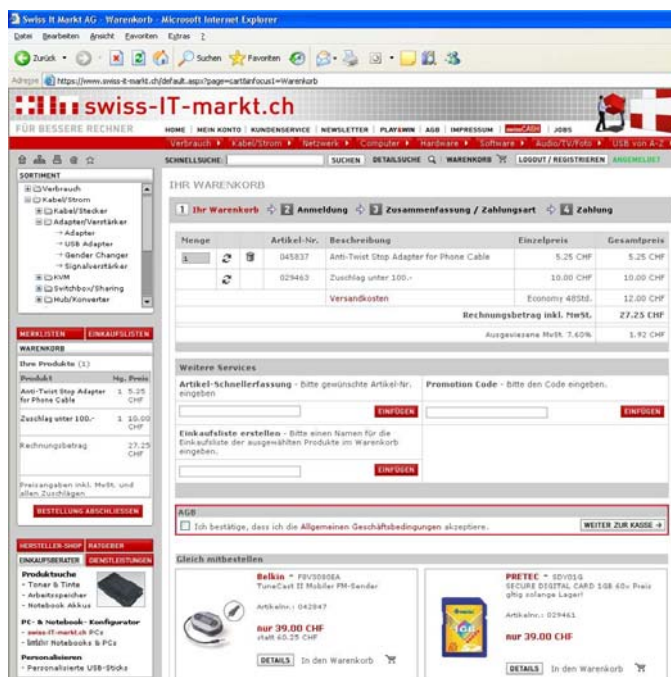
Swiss It Markt AG - Warenkorb - Microsoft Internet Explorer

Datei Bearbeiten Ansicht Favoriten Extras ?

Zurück Suchen Favoriten

Adresse https://www.swiss-it-markt.ch/default.aspx?page=cart&nfocus1=Warenkorb

swiss-IT-markt.ch

FÜR BESSERE RECHNER

HOME | MEIN KONTO | KUNDENSERVICE | NEWSLETTER | PLAY&WIN | AGB | IMPRESSUM | swissCASH | JOBS

Verbrauch ▸ Kabel/Strom ▸ Netzwerk ▸ Computer ▸ Hardware ▸ Software ▸ Audio/TV/Foto ▸ USB von A-Z

SCHNELLSUCHE: SUCHEN DETAILSUCHE WARENKORB LOGOUT / REGISTRIEREN ANGEMELDET

SORTIMENT
Verbrauch
Kabel/Strom
Kabel/Stecker
Adapter/Verstärker
Adapter
USB Adapter
Gender Changer
Signalverstärker
KVM
Switchbox/Sharing
Hub/Konverter

MERKLISTEN EINKAUFSLISTEN

WARENKORB

Ihre Produkte (1)

| Produkt | Mg. | Preis |
|---|---|---|
| Anti-Twist Stop Adapter for Phone Cable | 1 | 5.25 CHF |
| Zuschlag unter 100.- | 1 | 10.00 CHF |
| Rechnungsbetrag | | 27.25 CHF |

Preisangaben inkl. MwSt. und allen Zuschlägen

BESTELLUNG ABSCHLIESSEN

HERSTELLER-SHOP RATGEBER

EINKAUFSBERATER DIENSTLEISTUNGEN

Produktsuche
- Toner & Tinte
- Arbeitsspeicher
- Notebook Akkus

PC- & Notebook- Konfigurator
- swiss-IT-markt.ch PCs
- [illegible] Notebooks & PCs

Personalisieren
- Personalisierte USB-Sticks

IHR WARENKORB

1 Ihr Warenkorb ⇨ 2 Anmeldung ⇨ 3 Zusammenfassung / Zahlungsart ⇨ 4 Zahlung

| Menge | | | Artikel-Nr. | Beschreibung | Einzelpreis | Gesamtpreis |
|---|---|---|---|---|---|---|
| 1 | | | 045837 | Anti-Twist Stop Adapter for Phone Cable | 5.25 CHF | 5.25 CHF |
| | | | 029463 | Zuschlag unter 100.- | 10.00 CHF | 10.00 CHF |
| | | | | Versandkosten | Economy 48Std. | 12.00 CHF |
| | | | | | Rechnungsbetrag inkl. MwSt. | 27.25 CHF |
| | | | | | Ausgewiesene MwSt. 7.60% | 1.92 CHF |

Weitere Services

Artikel-Schnellerfassung - Bitte gewünschte Artikel-Nr. eingeben
EINFÜGEN

Promotion Code - Bitte den Code eingeben.
EINFÜGEN

Einkaufsliste erstellen - Bitte einen Namen für die Einkaufsliste der ausgewählten Produkte im Warenkorb eingeben.
EINFÜGEN

AGB
Ich bestätige, dass ich die Allgemeinen Geschäftsbedingungen akzeptiere.
WEITER ZUR KASSE →

Gleich mitbestellen

Belkin - F8V3080EA
TuneCast II Mobiler FM-Sender
Artikelnr.: 042847
nur 39.00 CHF
statt 40.25 CHF
DETAILS In den Warenkorb

PRETEC - SDV01G
SECURE DIGITAL CARD 1GB 60x Preis gültig solange Lager!
Artikelnr.: 029461
nur 39.00 CHF
DETAILS In den Warenkorb